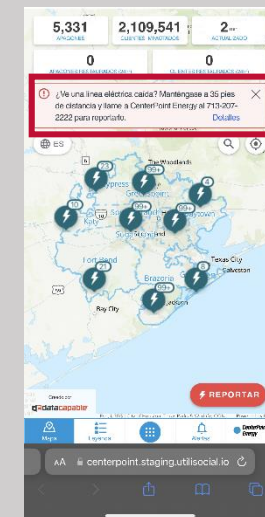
5,331
APAGONES

2,109,541
CLIENTES AFECTADOS

2...
ACTUALIZADO

0
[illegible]

0
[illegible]

¿Ve una línea eléctrica caída? Manténgase a 35 pies de distancia y llame a CenterPoint Energy al 713-207-2222 para reportarlo.

Detalles

ES

The Woodlands

Cypress

Katy

Sugar Land

Fort Bend

Brazoria

Texas City

Galveston

Bay City

23

99+

6

99+

99+

99+

8

Creado por
datacapable

REPORTAR

Mapa

Lista

Alertas

CenterPoint Energy

AA centerpoint.staging.utilisocial.io